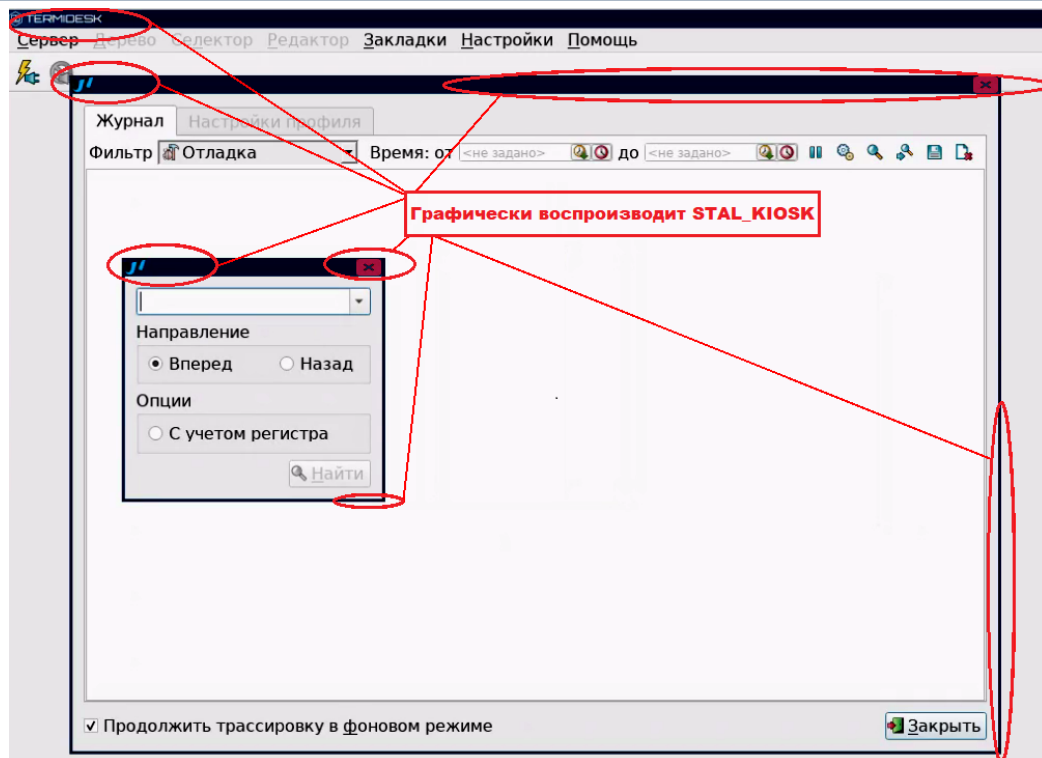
TERMIDESK

Сервер Дерево Селектор Редактор Закладки Настройки Помощь

Журнал Настройки профиля

Фильтр Отладка Время: от <не задано> до <не задано>

Графически воспроизводит STAL_KIOSK

Направление

Вперед Назад

Опции

С учетом регистра

Найти

Продолжить трассировку в фоновом режиме

Закрыть